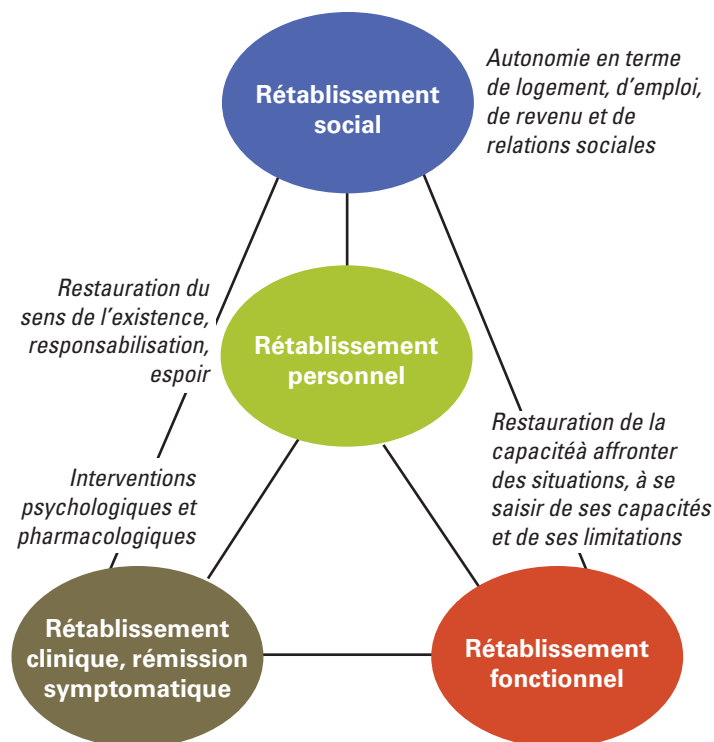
Rétablissement social

Autonomie en terme de logement, d'emploi, de revenu et de relations sociales

Restauration du sens de l'existence, responsabilisation, espoir

Rétablissement personnel

Restauration de la capacitéà affronter des situations, à se saisir de ses capacités et de ses limitations

Interventions psychologiques et pharmacologiques

Rétablissement clinique, rémission symptomatique

Rétablissement fonctionnel